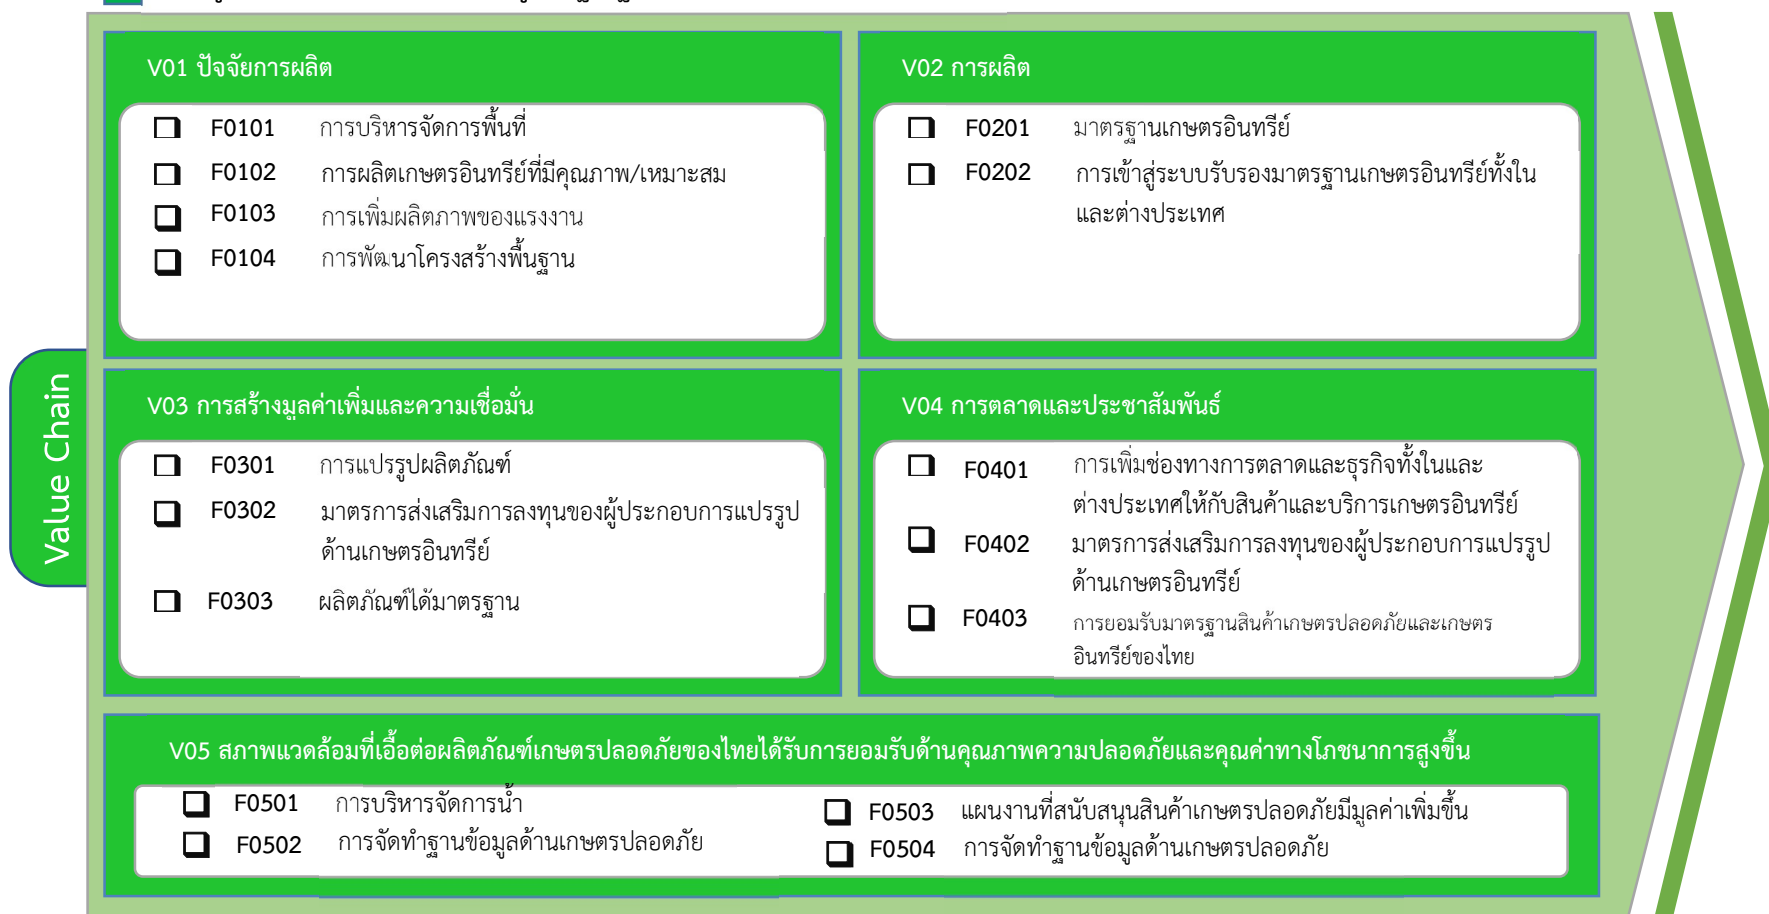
Value Chain

V01 ปัจจัยการผลิต

F0101 การบริหารจัดการพื้นที่

F0102 การผลิตเกษตรอินทรีย์ที่มีคุณภาพ/เหมาะสม

F0103 การเพิ่มผลิตภาพของแรงงาน

F0104 การพัฒนาโครงสร้างพื้นฐาน

V02 การผลิต

F0201 มาตรฐานเกษตรอินทรีย์

F0202 การเข้าสู่ระบบรับรองมาตรฐานเกษตรอินทรีย์ทั้งในและต่างประเทศ

V03 การสร้างมูลค่าเพิ่มและความเชื่อมั่น

F0301 การแปรรูปผลิตภัณฑ์

F0302 มาตรการส่งเสริมการลงทุนของผู้ประกอบการแปรรูปด้านเกษตรอินทรีย์

F0303 ผลิตภัณฑ์ได้มาตรฐาน

V04 การตลาดและประชาสัมพันธ์

F0401 การเพิ่มช่องทางการตลาดและธุรกิจทั้งในและต่างประเทศให้กับสินค้าและบริการเกษตรอินทรีย์

F0402 มาตรการส่งเสริมการลงทุนของผู้ประกอบการแปรรูปด้านเกษตรอินทรีย์

F0403 การยอมรับมาตรฐานสินค้าเกษตรปลอดภัยและเกษตรอินทรีย์ของไทย

V05 สภาพแวดล้อมที่เอื้อต่อผลิตภัณฑ์เกษตรปลอดภัยของไทยได้รับการยอมรับด้านคุณภาพความปลอดภัยและคุณค่าทางโภชนาการสูงขึ้น

F0501 การบริหารจัดการน้ำ

F0502 การจัดทำฐานข้อมูลด้านเกษตรปลอดภัย

F0503 แผนงานที่สนับสนุนสินค้าเกษตรปลอดภัยมีมูลค่าเพิ่มขึ้น

F0504 การจัดทำฐานข้อมูลด้านเกษตรปลอดภัย